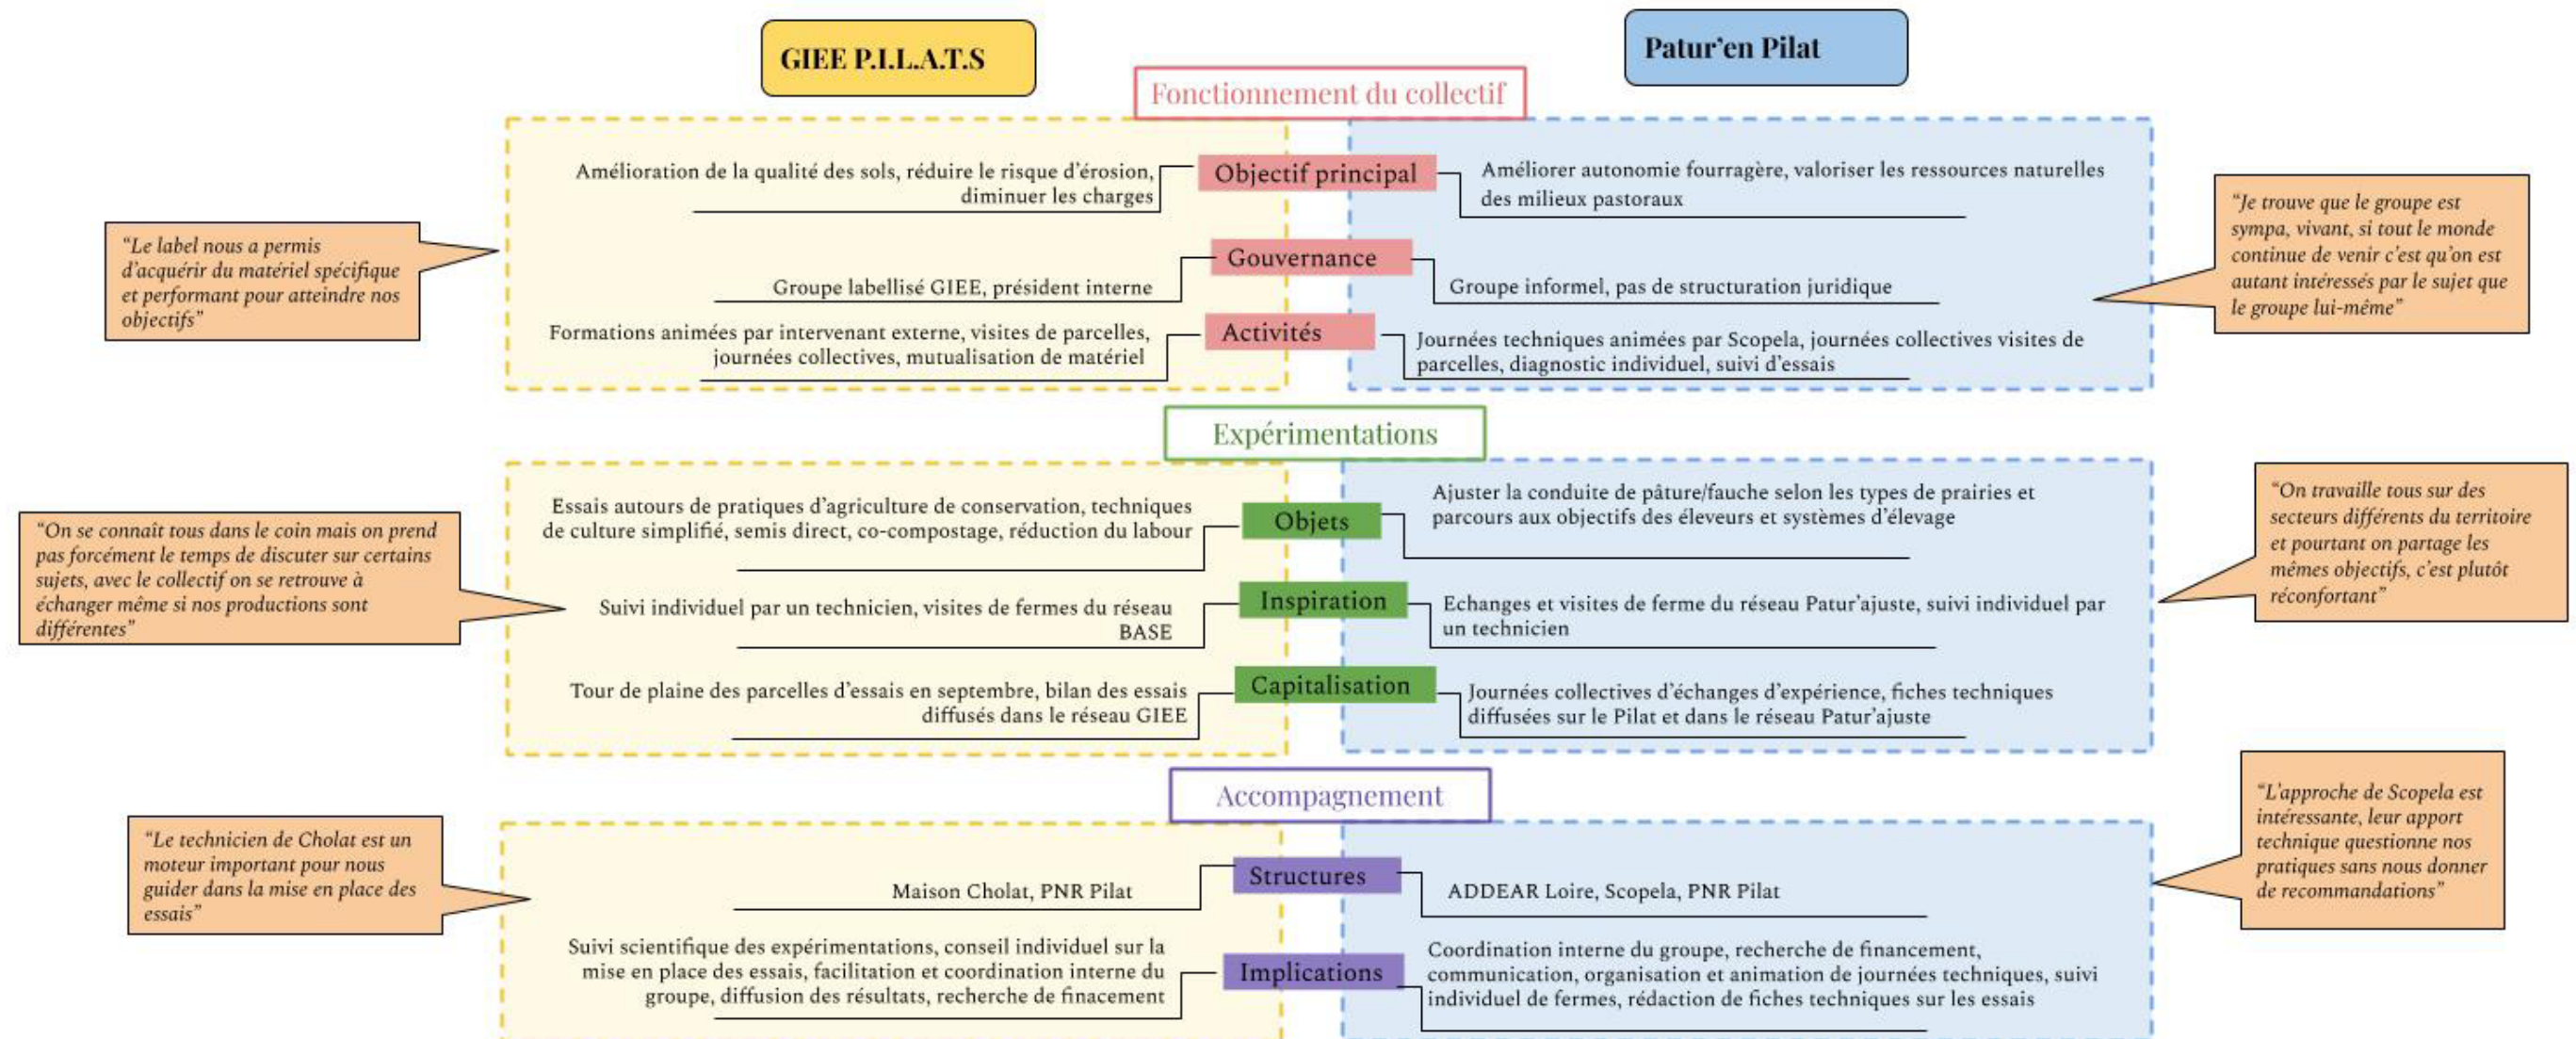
GIEE P.I.L.A.T.S

Patur'en Pilat

Fonctionnement du collectif

"Le label nous a permis d'acquérir du matériel spécifique et performant pour atteindre nos objectifs"

Amélioration de la qualité des sols, réduire le risque d'érosion, diminuer les charges

Objectif principal

Améliorer autonomie fourragère, valoriser les ressources naturelles des milieux pastoraux

"Je trouve que le groupe est sympa, vivant, si tout le monde continue de venir c'est qu'on est autant intéressés par le sujet que le groupe lui-même"

Groupe labellisé GIEE, président interne

Gouvernance

Groupe informel, pas de structuration juridique

Formations animées par intervenant externe, visites de parcelles, journées collectives, mutualisation de matériel

Activités

Journées techniques animées par Scopela, journées collectives visites de parcelles, diagnostic individuel, suivi d'essais

Expérimentations

Essais autours de pratiques d'agriculture de conservation, techniques de culture simplifié, semis direct, co-compostage, réduction du labour

Objets

Ajuster la conduite de pâture/fauche selon les types de prairies et parcours aux objectifs des éleveurs et systèmes d'élevage

"On se connaît tous dans le coin mais on prend pas forcément le temps de discuter sur certains sujets, avec le collectif on se retrouve à échanger même si nos productions sont différentes"

"On travaille tous sur des secteurs différents du territoire et pourtant on partage les mêmes objectifs, c'est plutôt réconfortant"

Suivi individuel par un technicien, visites de fermes du réseau BASE

Inspiration

Echanges et visites de ferme du réseau Patur'ajuste, suivi individuel par un technicien

Tour de plaine des parcelles d'essais en septembre, bilan des essais diffusés dans le réseau GIEE

Capitalisation

Journées collectives d'échanges d'expérience, fiches techniques diffusées sur le Pilat et dans le réseau Patur'ajuste

Accompagnement

"Le technicien de Cholat est un moteur important pour nous guider dans la mise en place des essais"

"L'approche de Scopela est intéressante, leur apport technique questionne nos pratiques sans nous donner de recommandations"

Maison Cholat, PNR Pilat

Structures

ADDEAR Loire, Scopela, PNR Pilat

Suivi scientifique des expérimentations, conseil individuel sur la mise en place des essais, facilitation et coordination interne du groupe, diffusion des résultats, recherche de finacement

Implications

Coordination interne du groupe, recherche de financement, communication, organisation et animation de journées techniques, suivi individuel de fermes, rédaction de fiches techniques sur les essais